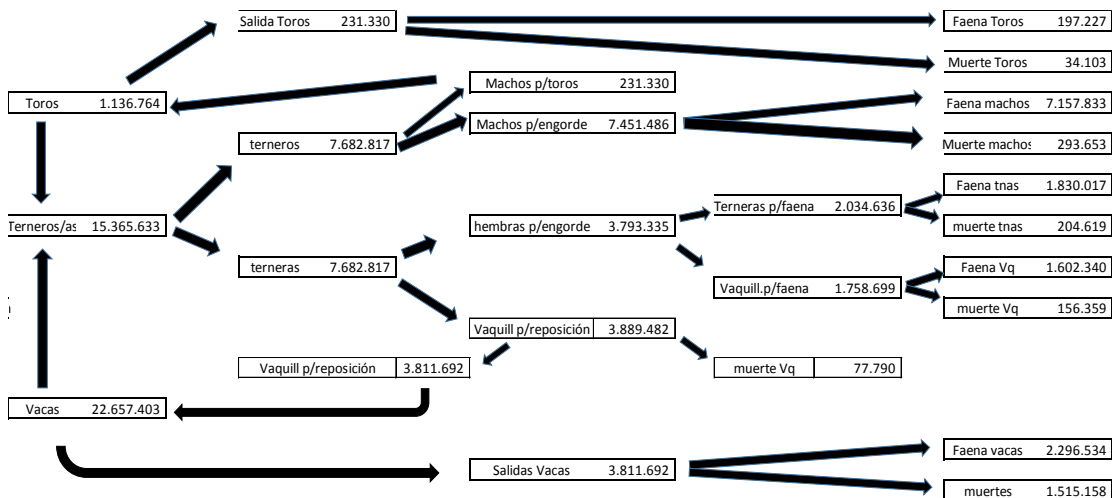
Salida Toros 231.330

Faena Toros 197.227

Muerte Toros 34.103

Toros 1.136.764

Machos p/toros 231.330

Machos p/engorde 7.451.486

Faena machos 7.157.833

Muerte machos 293.653

terneros 7.682.817

Terneros/as 15.365.633

hembras p/engorde 3.793.335

Terneras p/faena 2.034.636

Faena tnas 1.830.017

muerte tnas 204.619

terneras 7.682.817

Vaquill.p/faena 1.758.699

Faena Vq 1.602.340

muerte Vq 156.359

Vaquill p/reposición 3.889.482

Vaquill p/reposición 3.811.692

muerte Vq 77.790

Vacas 22.657.403

Salidas Vacas 3.811.692

Faena vacas 2.296.534

muertes 1.515.158